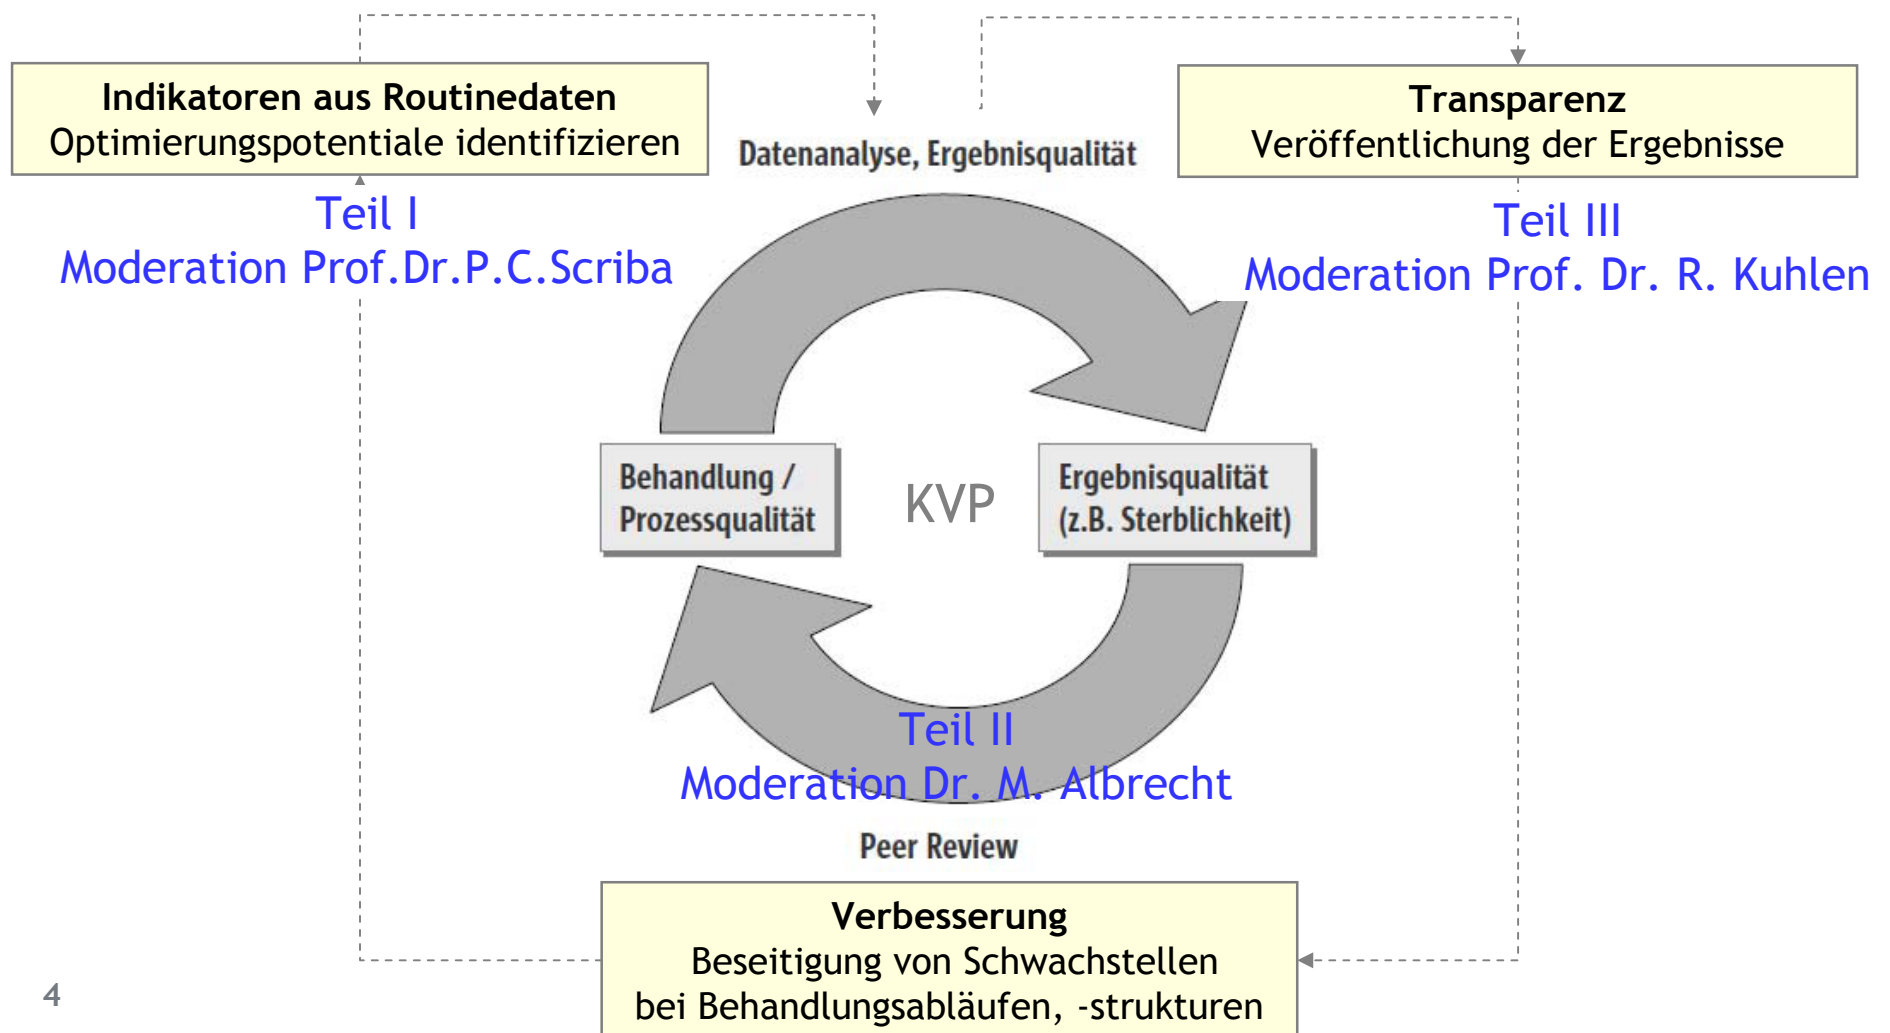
Indikatoren aus Routinedaten
Optimierungspotentiale identifizieren

Teil I
Moderation Prof.Dr.P.C.Scriba

Datenanalyse, Ergebnisqualität

Transparenz
Veröffentlichung der Ergebnisse

Teil III
Moderation Prof. Dr. R. Kuhlen

Behandlung / Prozessqualität

KVP

Ergebnisqualität (z.B. Sterblichkeit)

Teil II
Moderation Dr. M. Albrecht

Peer Review

Verbesserung
Beseitigung von Schwachstellen
bei Behandlungsabläufen, -strukturen

4